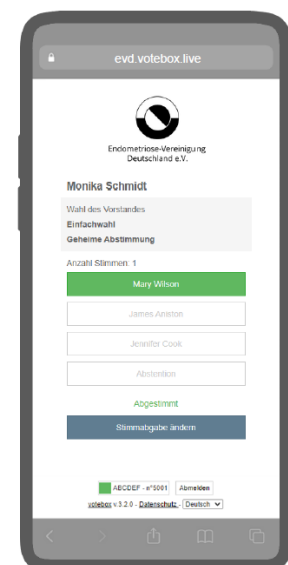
evd.votebox.live

Endometriose-Vereinigung Deutschland e.V.

Monika Schmidt

Wahl des Vorstandes
Einfachwahl
Geheime Abstimmung

Anzahl Stimmen: 1

Mary Wilson

James Aniston

Jennifer Cook

Abstention

Abgestimmt

Stimmabgabe ändern

ABCDEF - n°5001 Abmelden

votebox v.3.2.0 - Datenschutz - Deutsch